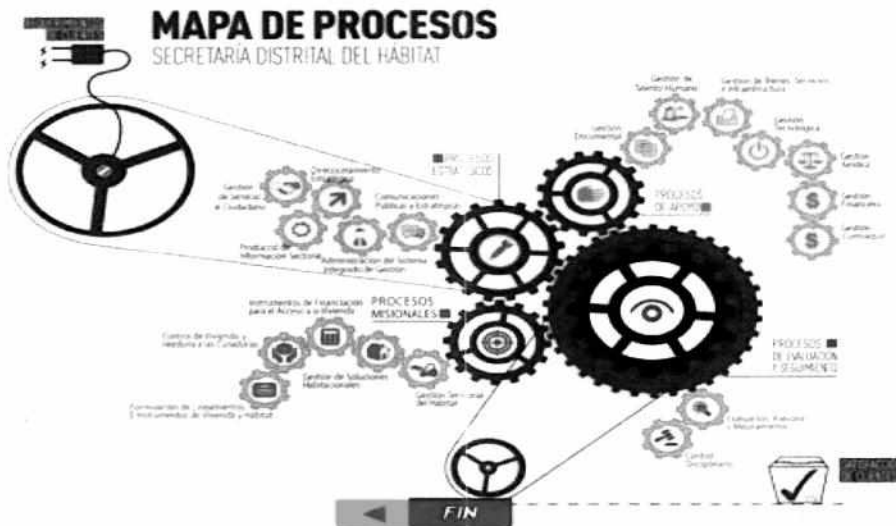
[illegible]

MAPA DE PROCESOS
SECRETARÍA DISTRITAL DEL HABITAT

PROCESOS ESTRATÉGICOS

Gestión de Servicio al Ciudadano

Direccionamiento Estratégico

Comunicaciones Públicas y Estratégicas

Producción de Información Sectorial

Administración del Sistema Integrado de Gestión

PROCESOS DE APOYO

Gestión Documental

Gestión de Talento Humano

Gestión de Bienes, Servicios e Infraestructura

Gestión Tecnológica

Gestión Jurídica

Gestión Financiera

Gestión Contractual

PROCESOS MISIONALES

Instrumentos de Financiación para el Acceso a la Vivienda

Control de Vivienda y Veeduría a las Curadurías

Gestión de Soluciones Habitacionales

Gestión Territorial del Hábitat

Formulación de Lineamientos e Instrumentos de Vivienda y Hábitat

PROCESOS DE EVALUACIÓN Y SEGUIMIENTO

Evaluación, Asesoría y Mejoramiento

Control Disciplinario

SATISFACCIÓN DE CLIENTES

FIN